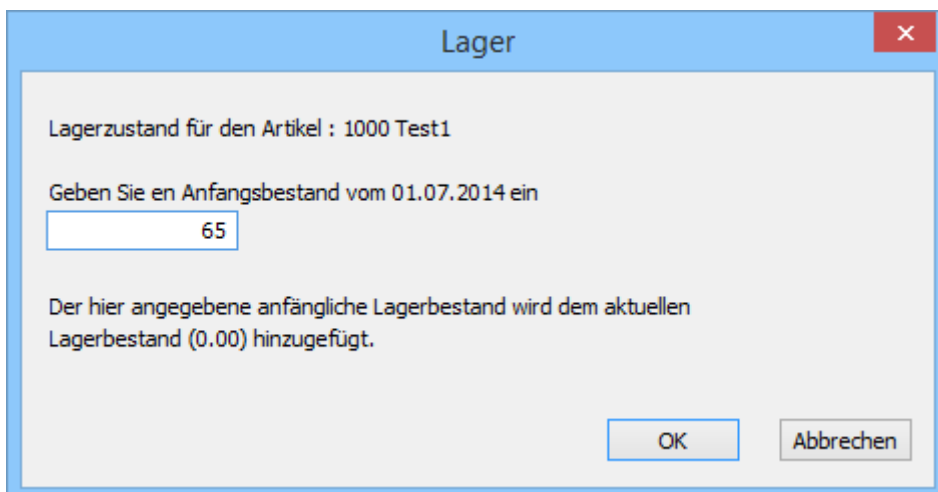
Lager

✕

Lagerzustand für den Artikel : 1000 Test1

Geben Sie en Anfangsbestand vom 01.07.2014 ein

65

Der hier angegebene anfängliche Lagerbestand wird dem aktuellen Lagerbestand (0.00) hinzugefügt.

OK

Abbrechen